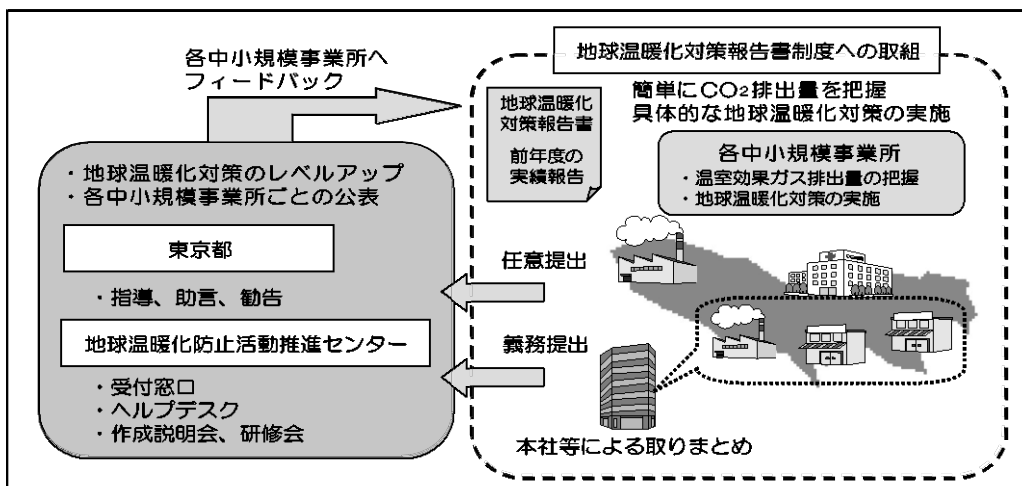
各中小規模事業所へ
フィードバック

地球温暖化対策報告書制度への取組

簡単に$CO_2$排出量を把握
具体的な地球温暖化対策の実施

地球温暖化対策報告書

前年度の実績報告

各中小規模事業所
・温室効果ガス排出量の把握
・地球温暖化対策の実施

・地球温暖化対策のレベルアップ
・各中小規模事業所ごとの公表

東京都

・指導、助言、勧告

地球温暖化防止活動推進センター

・受付窓口
・ヘルプデスク
・作成説明会、研修会

任意提出

義務提出

本社等による取りまとめ